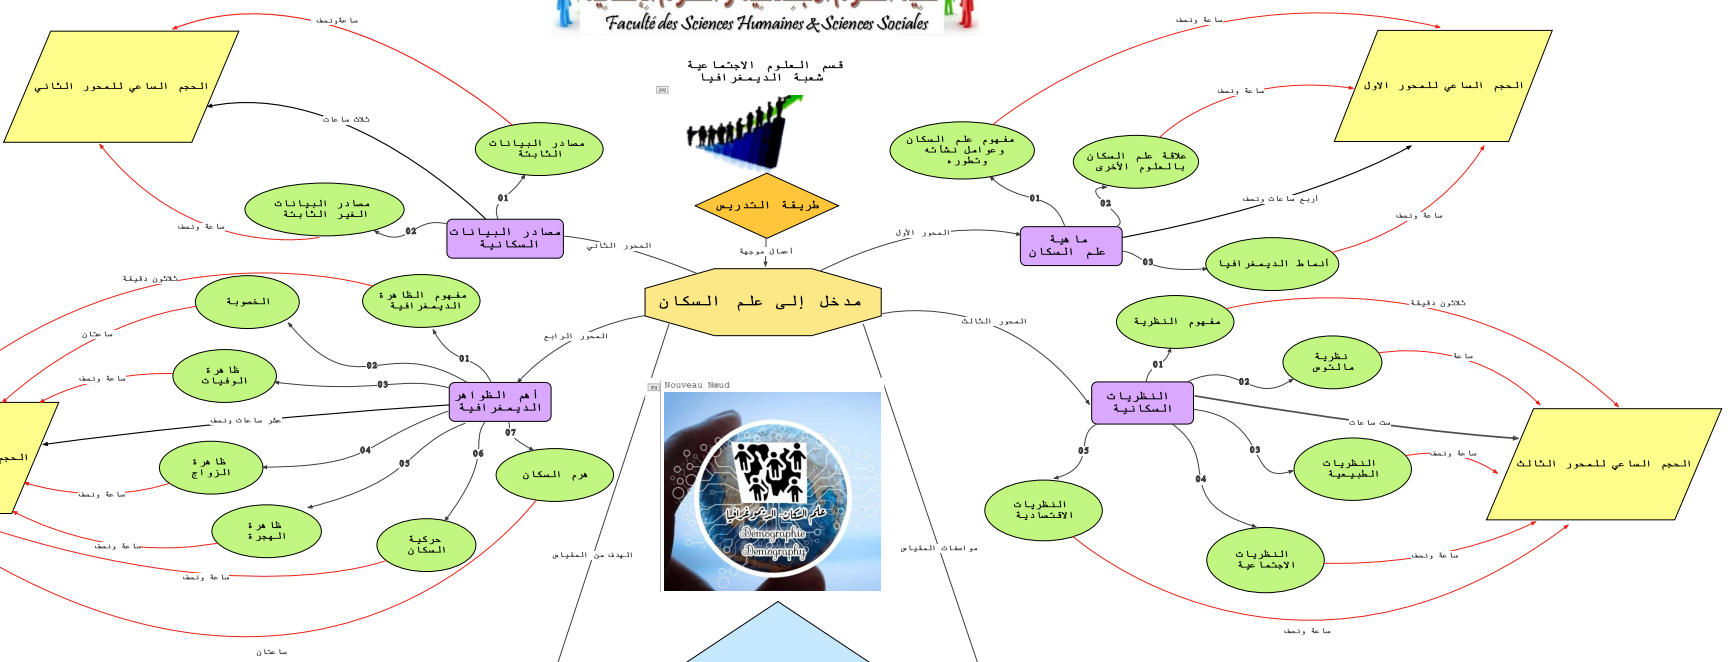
Faculté des Sciences Humaines & Sciences Sociales

قسم العلوم الاجتماعية
شعبة الديمغرافيا

طريقة التدريس

أعمال موجهة

مدخل إلى علم السكان

المحور الأول

ما هية علم السكان

01

مفهوم علم السكان وعوامل نشأته وتطوره

02

علاقة علم السكان بالعلوم الأخرى

03

أنماط الديمغرافيا

ساعة ونصف

ساعة ونصف

أربع ساعات ونصف

ساعة ونصف

الحجم الساعي للمحور الاول

المحور الثاني

مصادر البيانات السكانية

01

مصادر البيانات الثابتة

02

مصادر البيانات الغير الثابتة

ساعة ونصف

ثلاث ساعات

ساعة ونصف

الحجم الساعي للمحور الثاني

المحور الثالث

النظريات السكانية

01

مفهوم النظرية

02

نظرية مالتوس

03

النظريات الطبيعية

04

النظريات الاجتماعية

05

النظريات الاقتصادية

ثلاثون دقيقة

ساعة

ست ساعات

ساعة ونصف

ساعة ونصف

ساعة ونصف

الحجم الساعي للمحور الثالث

المحور الرابع

أهم الظواهر الديمغرافية

01

مفهوم الظاهرة الديمغرافية

02

الخصوبة

03

ظاهرة الوفيات

04

ظاهرة الزواج

05

ظاهرة الهجرة

06

حركية السكان

07

هرم السكان

ثلاثون دقيقة

ساعتان

ساعة ونصف

عشر ساعات ونصف

ساعة ونصف

ساعة ونصف

ساعة ونصف

ساعتان

الحجم

Nouveau Noeud

علم السكان الديموغرافيا
Démographie
Demography

الهدف من المقياس

مواصفات المقياس